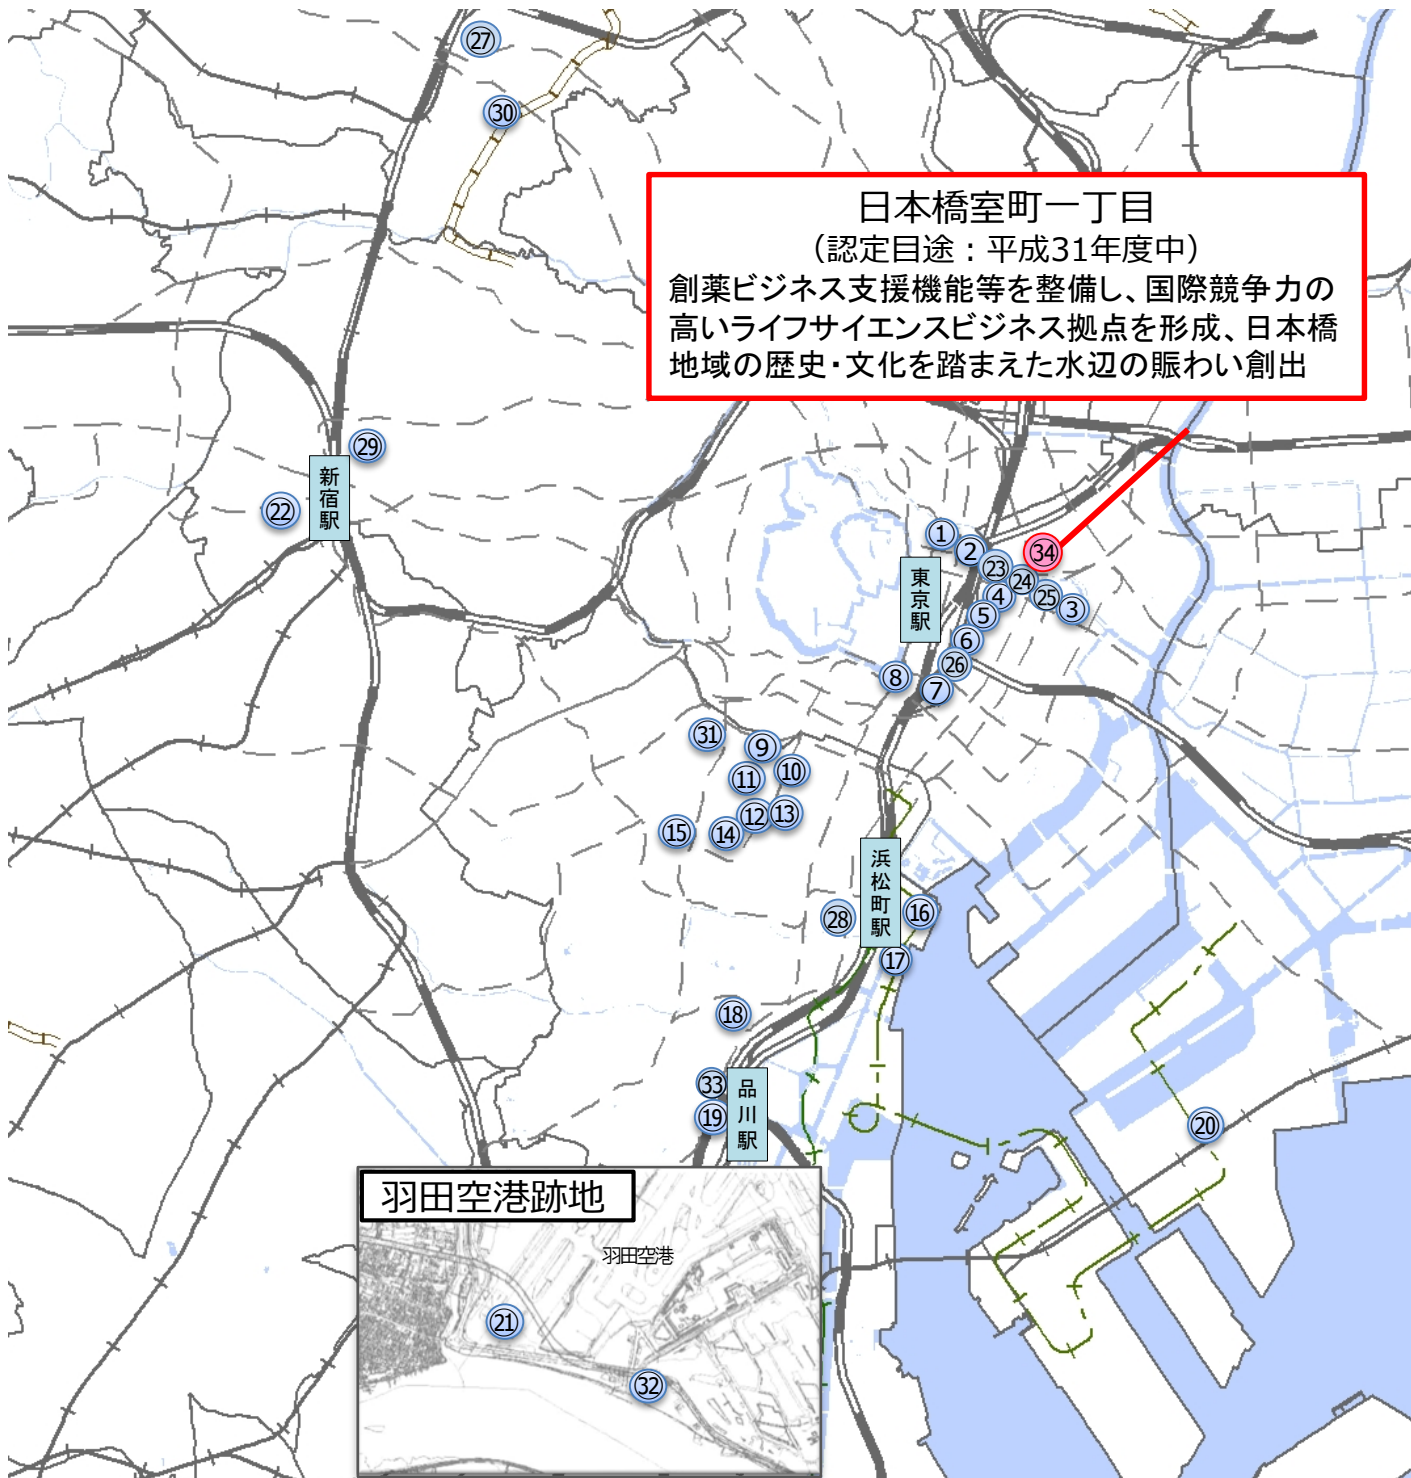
㉗
㉚

日本橋室町一丁目
（認定目途：平成31年度中）
創薬ビジネス支援機能等を整備し、国際競争力の高いライフサイエンスビジネス拠点を形成、日本橋地域の歴史・文化を踏まえた水辺の賑わい創出

㉙
新宿駅
㉒

①
②
㉓
㉞
㉔
④
㉕
③
⑤
東京駅
⑥
㉖
⑧
⑦

㉛
⑨
⑩
⑪
⑫
⑬
⑮
⑭

浜松町駅
㉘
⑯
⑰

⑱

㉝
品川駅
⑲

⑳

羽田空港跡地
羽田空港
㉑
㉜